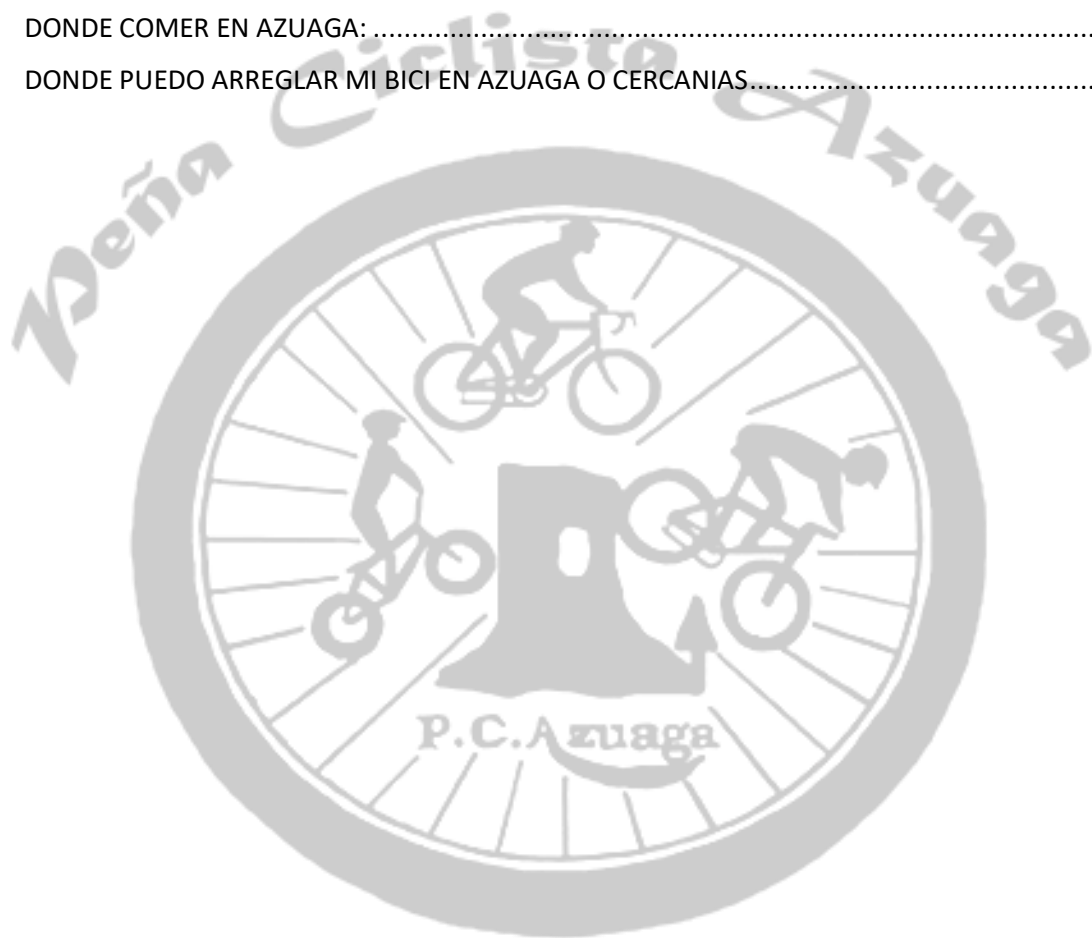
DONDE COMER EN AZUAGA: ..........................................................................................................

DONDE PUEDO ARREGLAR MI BICI EN AZUAGA O CERCANIAS..........................................

Peña Ciclista Azuaga

P.C.Azuaga